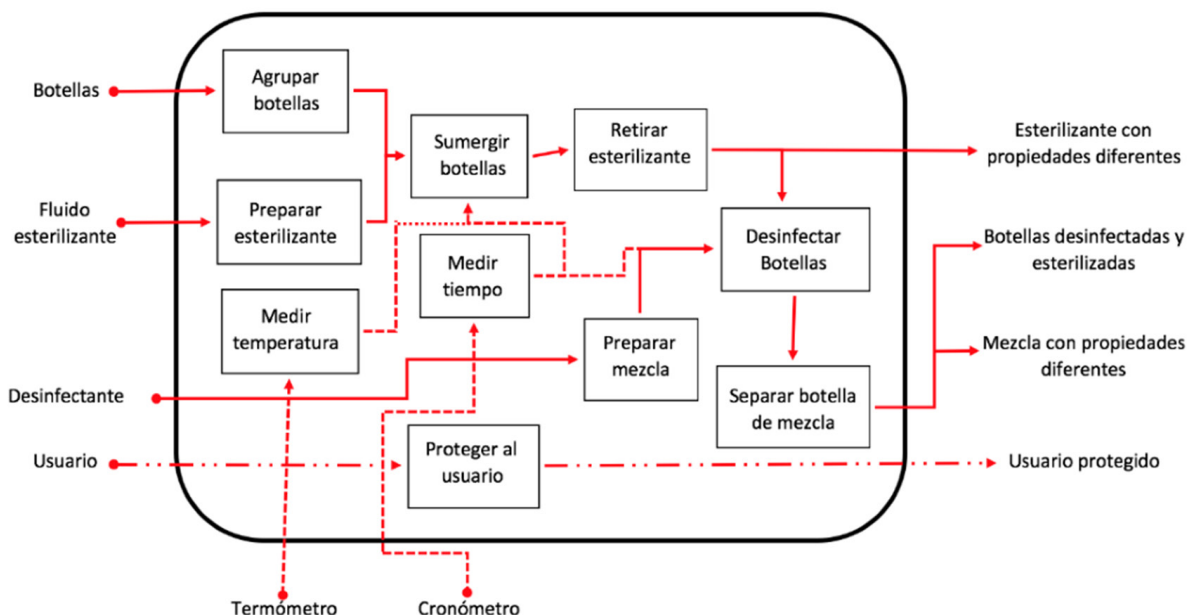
Botellas

Fluido esterilizante

Desinfectante

Usuario

Agrupar botellas

Preparar esterilizante

Medir temperatura

Sumergir botellas

Medir tiempo

Retirar esterilizante

Desinfectar Botellas

Preparar mezcla

Separar botella de mezcla

Proteger al usuario

Esterilizante con propiedades diferentes

Botellas desinfectadas y esterilizadas

Mezcla con propiedades diferentes

Usuario protegido

Termómetro

Cronómetro